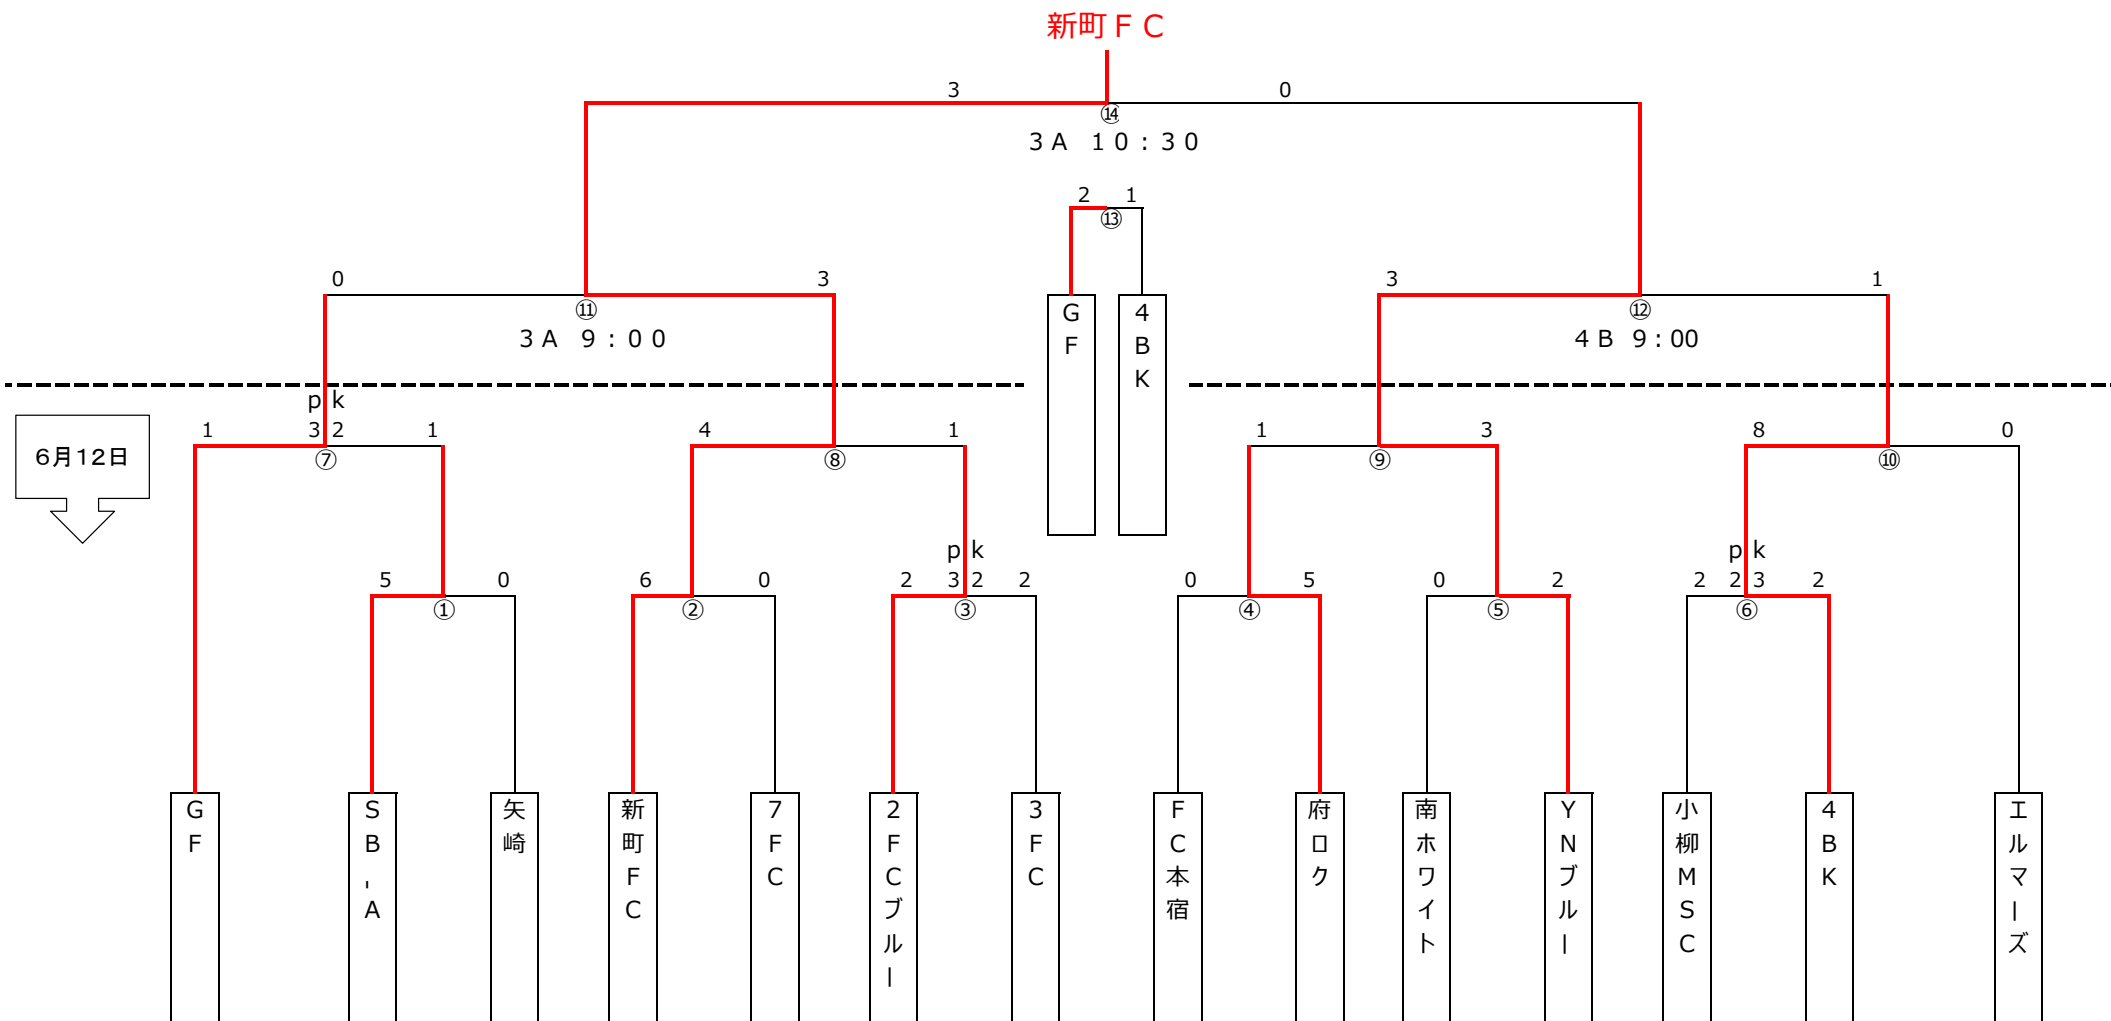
新町ＦＣ

3 0
⑭
３Ａ　１０：３０

2 1
⑬
ＧＦ
４ＢＫ

0 3
⑪
３Ａ　９：００

3 1
⑫
４Ｂ　９：00

6月12日

1
pk
3 2
1
⑦

4 1
⑧

1 3
⑨

8 0
⑩

5 0
①

6 0
②

2
pk
3 2
2
③

0 5
④

0 2
⑤

2
pk
2 3
2
⑥

ＧＦ
ＳＢ˛Ａ
矢崎
新町ＦＣ
７ＦＣ
２ＦＣブルー
３ＦＣ
ＦＣ本宿
府ロク
南ホワイト
ＹＮブルー
小柳ＭＳＣ
４ＢＫ
エルマーズ